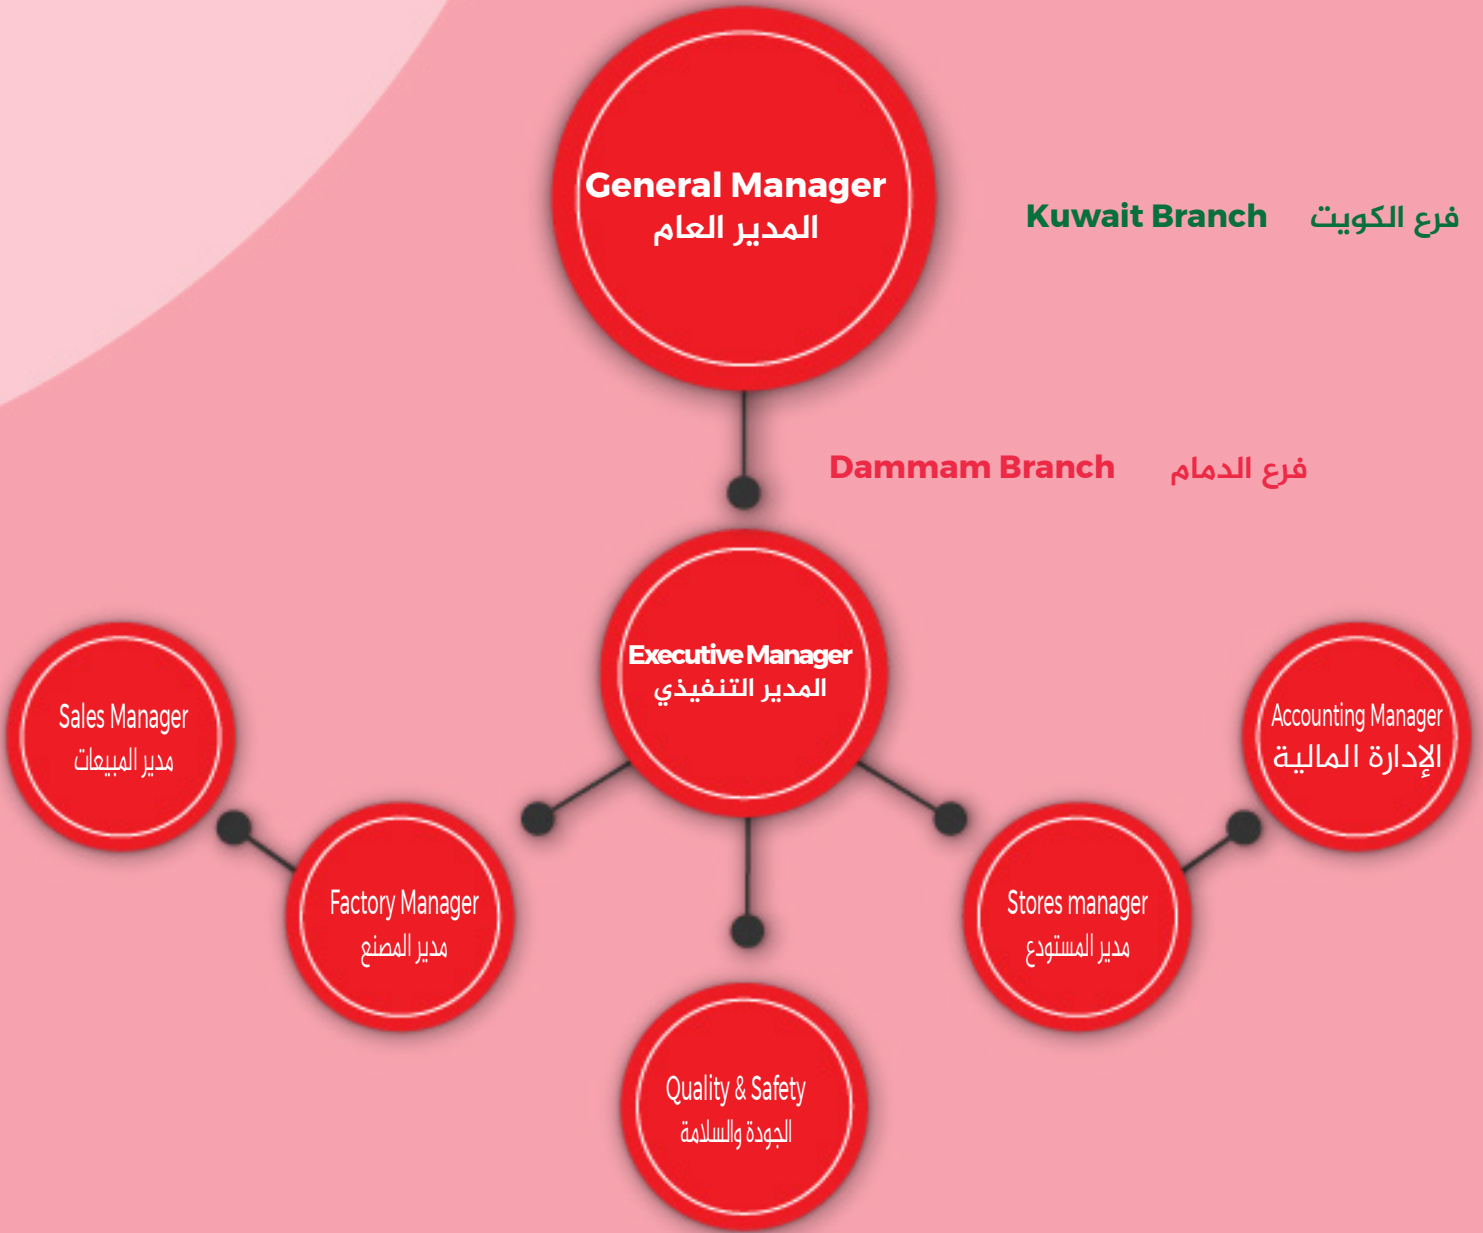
General Manager
المدير العام

Kuwait Branch فرع الكويت

Dammam Branch فرع الدمام

Executive Manager
المدير التنفيذي

Sales Manager
مدير المبيعات

Accounting Manager
الإدارة المالية

Factory Manager
مدير المصنع

Stores manager
مدير المستودع

Quality & Safety
الجودة والسلامة